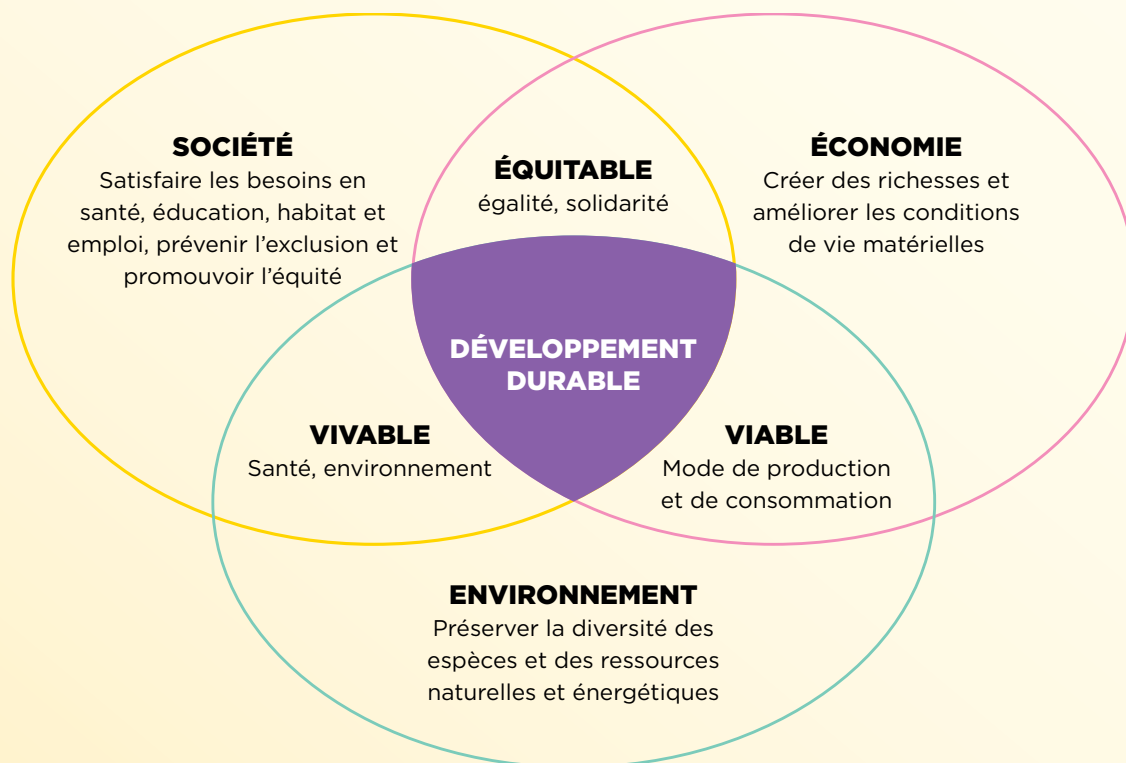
SOCIÉTÉ
Satisfaire les besoins en santé, éducation, habitat et emploi, prévenir l'exclusion et promouvoir l'équité

ÉQUITABLE
égalité, solidarité

ÉCONOMIE
Créer des richesses et améliorer les conditions de vie matérielles

DÉVELOPPEMENT DURABLE

VIVABLE
Santé, environnement

VIABLE
Mode de production et de consommation

ENVIRONNEMENT
Préserver la diversité des espèces et des ressources naturelles et énergétiques